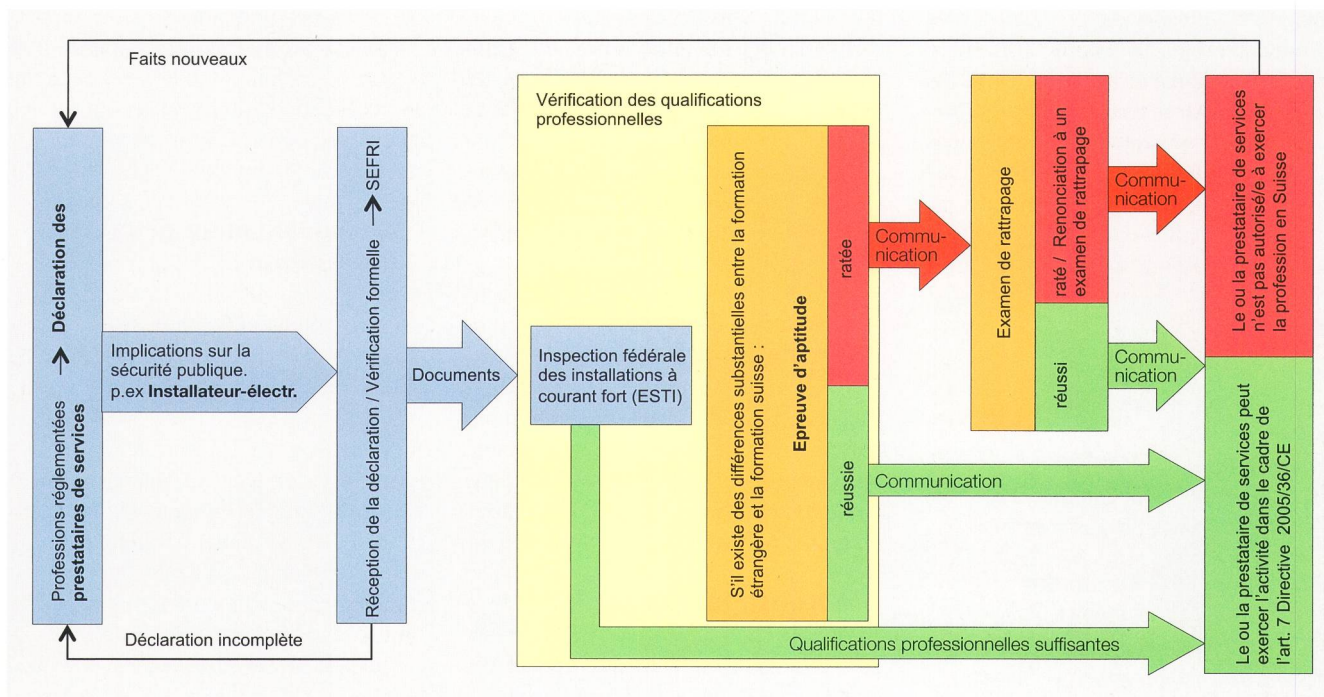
Faits nouveaux

Professions réglementées → Déclaration des prestataires de services

Implications sur la sécurité publique. p.ex Installateur-électr.

Réception de la déclaration / Vérification formelle → SEFRI

Documents

Vérification des qualifications professionnelles

Inspection fédérale des installations à courant fort (ESTI)

S'il existe des différences substantielles entre la formation étrangère et la formation suisse : Epreuve d'aptitude

ratée

réussie

Communication

Examen de rattrapage

raté / Renonciation à un examen de rattrapage

réussi

Communication

Communication

Le ou la prestataire de services n'est pas autorisé/e à exercer la profession en Suisse

Communication

Le ou la prestataire de services peut exercer l'activité dans le cadre de l'art. 7 Directive 2005/36/CE

Qualifications professionnelles suffisantes

Déclaration incomplète